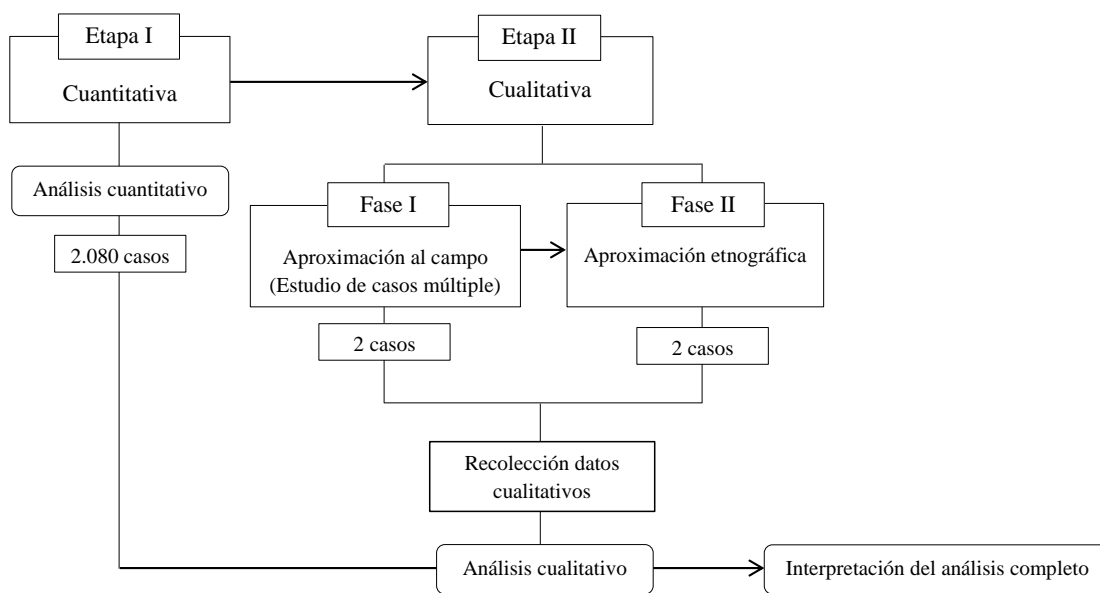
Etapa I

Cuantitativa

Etapa II

Cualitativa

Análisis cuantitativo

2.080 casos

Fase I

Aproximación al campo (Estudio de casos múltiple)

Fase II

Aproximación etnográfica

2 casos

2 casos

Recolección datos cualitativos

Análisis cualitativo

Interpretación del análisis completo